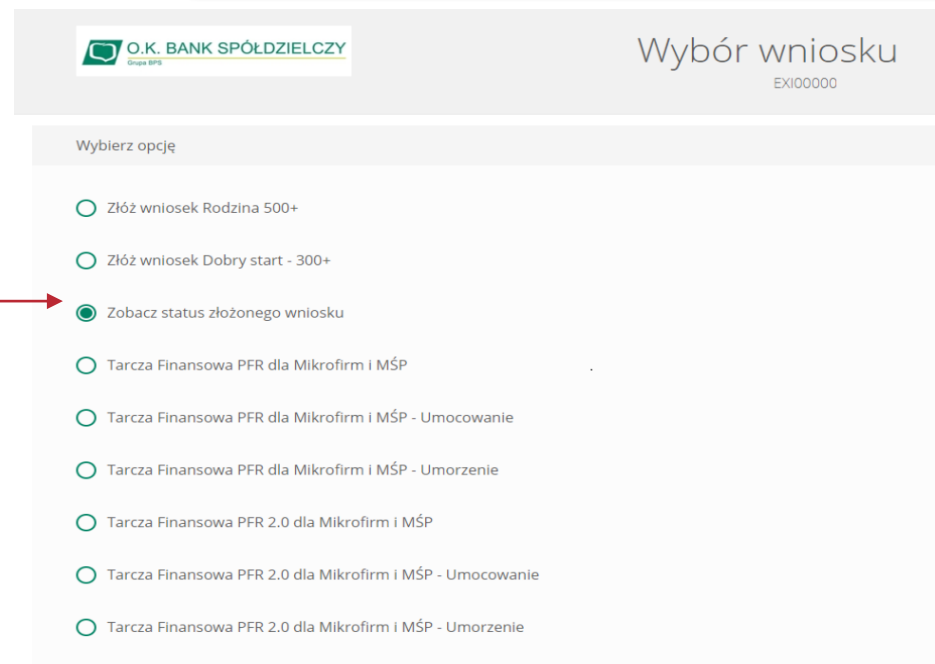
O.K. BANK SPÓŁDZIELCZY
Grupa BPS

Wybór wniosku
EXI00000

Wybierz opcję

Złóż wniosek Rodzina 500+

Złóż wniosek Dobry start - 300+

Zobacz status złożonego wniosku

Tarcza Finansowa PFR dla Mikrofirm i MŚP

Tarcza Finansowa PFR dla Mikrofirm i MŚP - Umocowanie

Tarcza Finansowa PFR dla Mikrofirm i MŚP - Umorzenie

Tarcza Finansowa PFR 2.0 dla Mikrofirm i MŚP

Tarcza Finansowa PFR 2.0 dla Mikrofirm i MŚP - Umocowanie

Tarcza Finansowa PFR 2.0 dla Mikrofirm i MŚP - Umorzenie